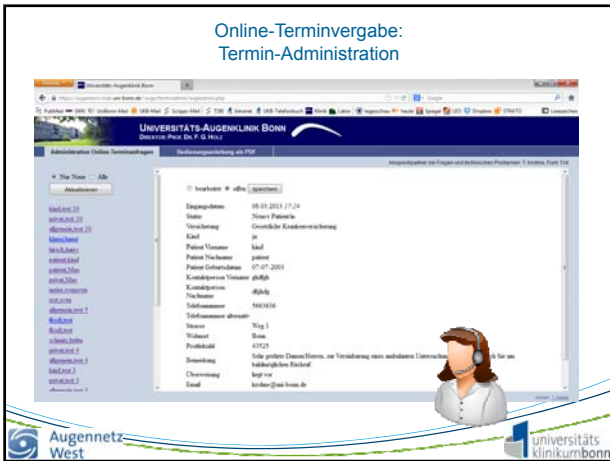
Online-Terminvergabe:
Termin-Administration

Universitäts-Augenklinik Bonn

Universitäts-Augenklinik Bonn
Direktor Prof. Dr. F. G. Holz

Administration Online Terminanfragen
Bedienungsanleitung als PDF

Ansprechpartner bei Fragen und technischen Problemen: T. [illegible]

Nur Neue Alle
Aktualisieren

kind,test 10
patient,test 10
allgemein,test 10
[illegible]
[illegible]
patient,kind
patient,Max
patient,Max
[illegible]
test,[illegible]
allgemein,test 5
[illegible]
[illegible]
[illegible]
patient,test 4
allgemein,test 4
kind,test 3
patient,test 3
allgemein,test 3

bearbeitet offen speichern

Eingangsdatum 08.03.2013 17:24
Status Neuer Patient/in
Versicherung Gesetzliche Krankenversicherung
Kind ja
Patient Vorname kind
Patient Nachname patient
Patient Geburtsdatum 07-07-2003
Kontaktperson Vorname gfsdfgh
Kontaktperson Nachname dfghdg
Telefonnummer 5863636
Telefonnummer alternativ
Strasse Weg 1
Wohnort Bonn
Postleitzahl 43525
Bemerkung Sehr geehrte Damen/Herren, zur Vereinbarung eines ambulanten Untersuchung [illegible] für um baldmöglichen Rückruf.
Überweisung liegt vor
Email kroline@uni-bonn.de

Augennetz West
universitäts klinikumbonn